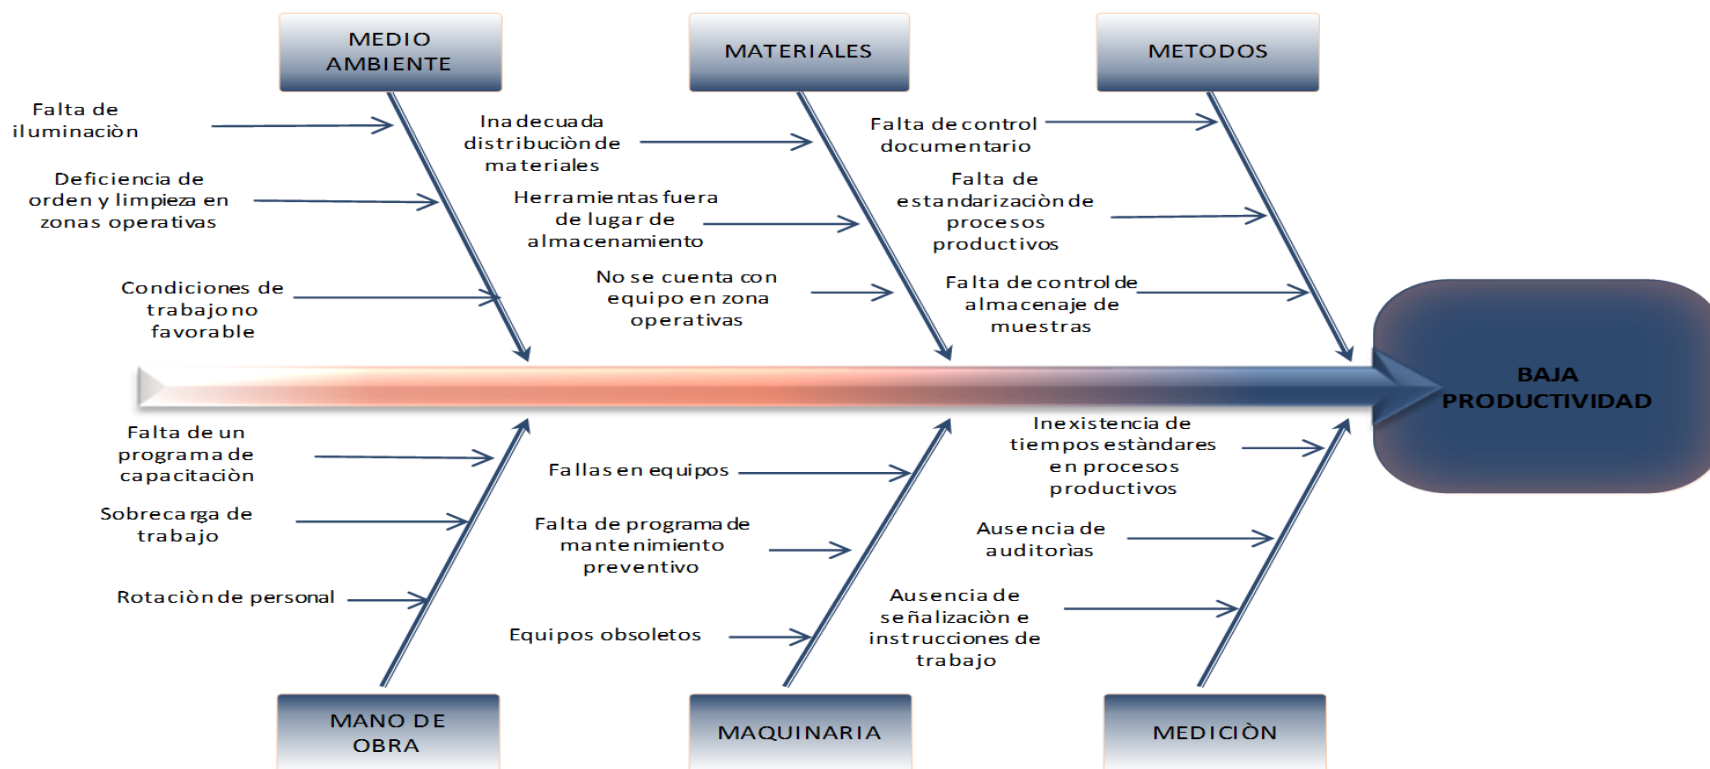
MEDIO AMBIENTE

MATERIALES

METODOS

Falta de iluminaciòn

Deficiencia de orden y limpieza en zonas operativas

Condiciones de trabajo no favorable

Inadecuada distribuciòn de materiales

Herramientas fuera de lugar de almacenamiento

No se cuenta con equipo en zona operativas

Falta de control documentario

Falta de estandarizaciòn de procesos productivos

Falta de control de almacenaje de muestras

BAJA PRODUCTIVIDAD

Falta de un programa de capacitaciòn

Sobrecarga de trabajo

Rotaciòn de personal

Fallas en equipos

Falta de programa de mantenimiento preventivo

Equipos obsoletos

Inexistencia de tiempos estàndares en procesos productivos

Ausencia de auditorias

Ausencia de señalizaciòn e instrucciones de trabajo

MANO DE OBRA

MAQUINARIA

MEDICIÒN